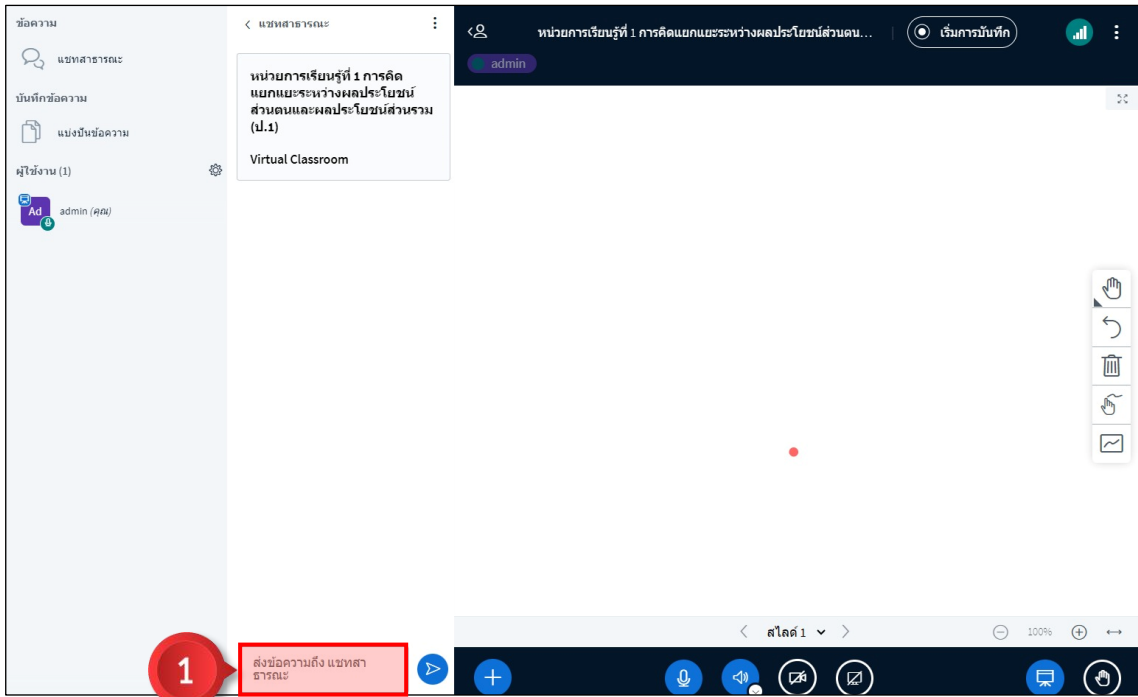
ข้อความ

แชทสาธารณะ

บันทึกข้อความ

แบ่งปันข้อความ

ผู้ใช้งาน (1)

Ad admin (คุณ)

< แชทสาธารณะ

หน่วยการเรียนรู้ที่ 1 การคิดแยกแยะระหว่างผลประโยชน์ส่วนตนและผลประโยชน์ส่วนรวม (ป.1)

Virtual Classroom

หน่วยการเรียนรู้ที่ 1 การคิดแยกแยะระหว่างผลประโยชน์ส่วนตน...

เริ่มการบันทึก

admin

สไลด์ 1

100%

1

ส่งข้อความถึง แชทสาธารณะ